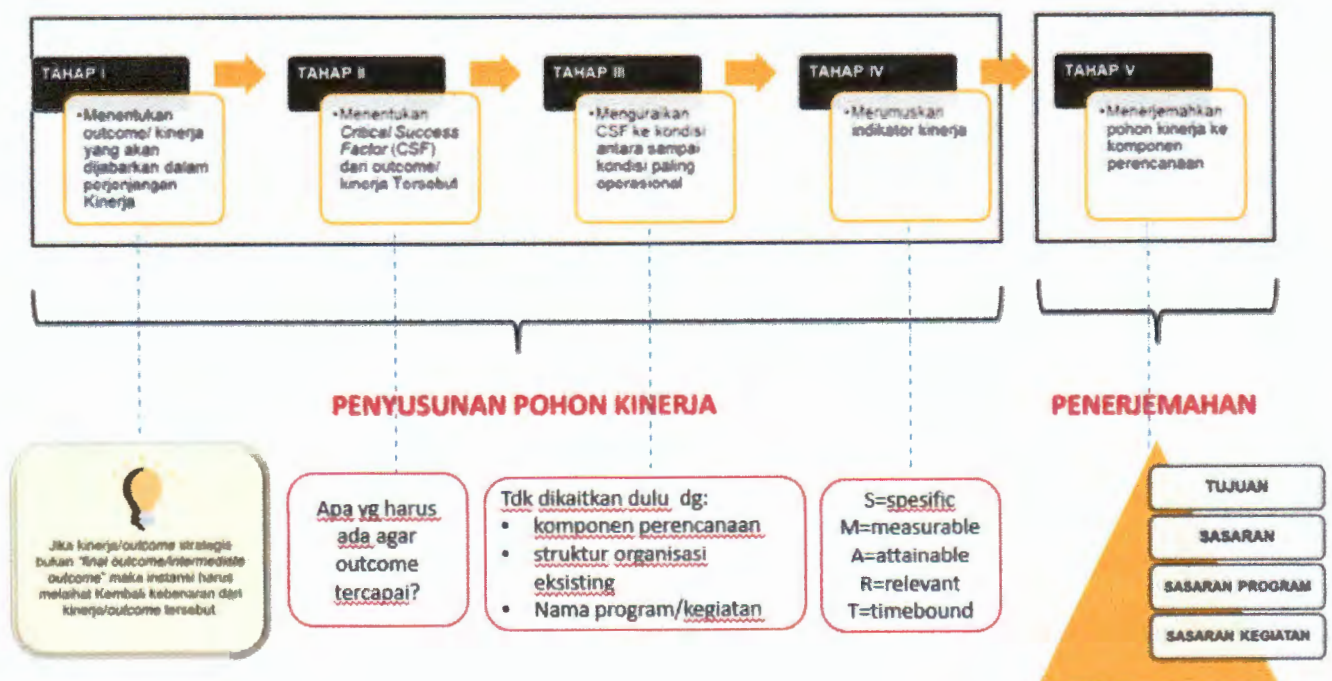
TAHAP I

• Menentukan outcome/ kinerja yang akan dijabarkan dalam perjenjangan Kinerja

TAHAP II

• Menentukan *Critical Success Factor* (CSF) dari outcome/ kinerja Tersebut

TAHAP III

• Menguraikan CSF ke kondisi antara sampai kondisi paling operasional

TAHAP IV

• Merumuskan indikator kinerja

TAHAP V

• Menerjemahkan pohon kinerja ke komponen perencanaan

PENYUSUNAN POHON KINERJA

PENERJEMAHAN

Jika kinerja/outcome strategis bukan "final outcome/intermediate outcome" maka instansi harus melaihat Kembali kebenaran dari kinerja/outcome tersebut

Apa yg harus ada agar outcome tercapai?

Tdk dikaitkan dulu dg:
• komponen perencanaan
• struktur organisasi eksisting
• Nama program/kegiatan

S=spesific
M=measurable
A=attainable
R=relevant
T=timebound

TUJUAN

SASARAN

SASARAN PROGRAM

SASARAN KEGIATAN